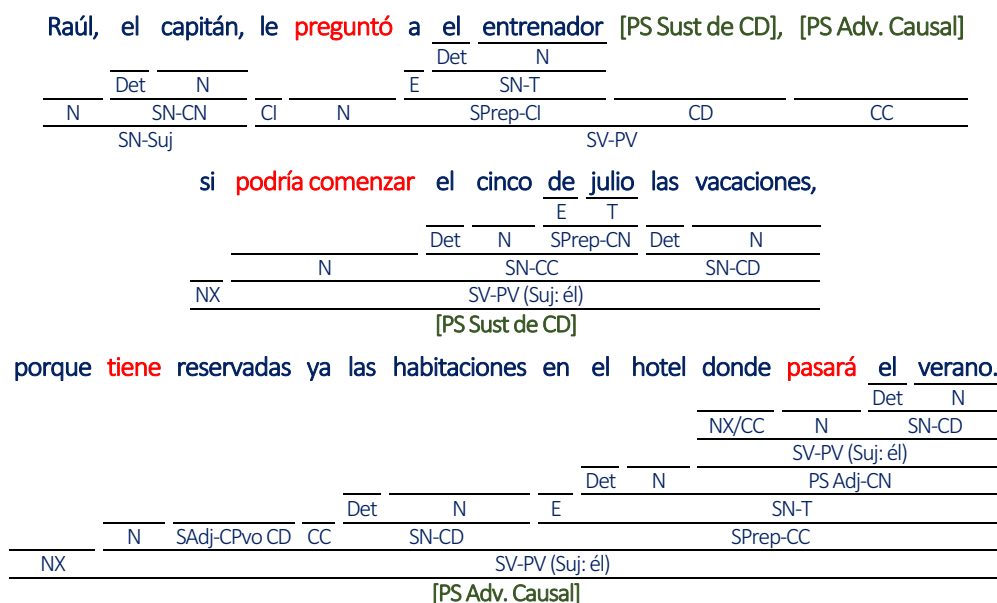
Raúl, el capitán, le preguntó a el entrenador [PS Sust de CD], [PS Adv. Causal]

Det N
Det N SN-T
N SN-CN CI N E SPrep-CI CD CC
SN-Suj SV-PV

si podría comenzar el cinco de julio las vacaciones,

E T
Det N SPrep-CN Det N
N SN-CC SN-CD
NX SV-PV (Suj: él)
[PS Sust de CD]

porque tiene reservadas ya las habitaciones en el hotel donde pasará el verano.

Det N
NX/CC N SN-CD
SV-PV (Suj: él)
Det N PS Adj-CN
Det N E SN-T
N SAdj-CPvo CD CC SN-CD SPrep-CC
NX SV-PV (Suj: él)
[PS Adv. Causal]